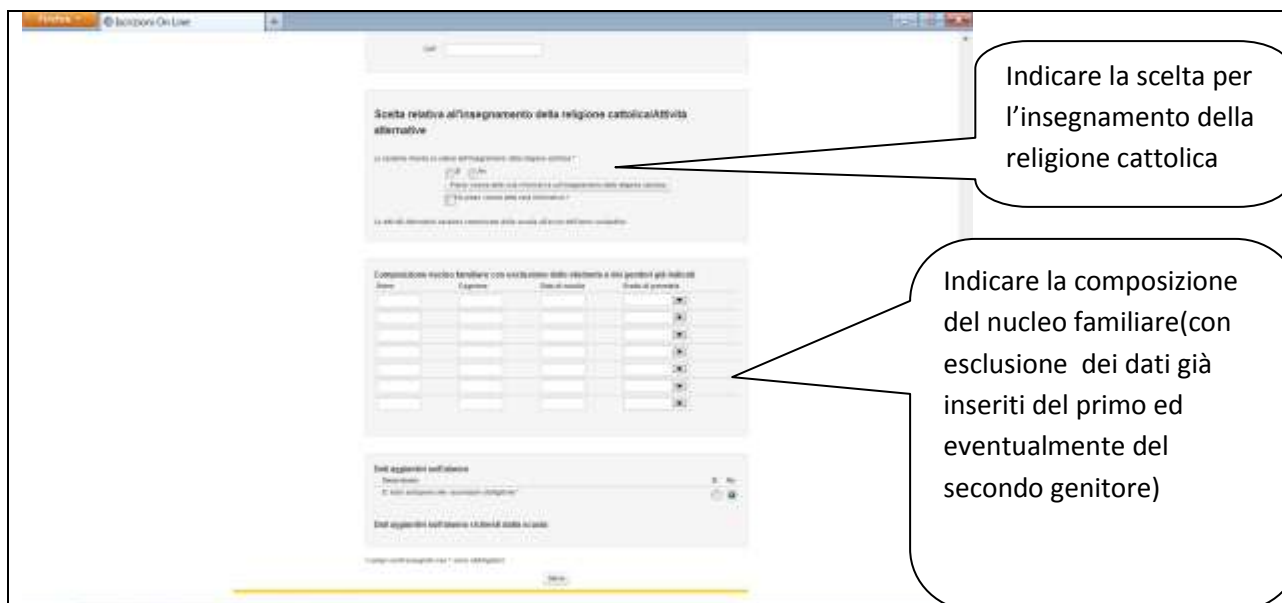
Firefox | Iscrizioni On Line | +

Cell

Scelta relativa all'insegnamento della religione cattolica/Attività alternative

Lo studente intende avvalersi dell'insegnamento della religione cattolica *

Sì No

Per le scuole della sola informatica all'insegnamento della religione cattolica

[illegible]

Le attività alternative saranno comunicate dalla scuola all'avvio dell'anno scolastico

Composizione nucleo familiare con esclusione dello studente e dei genitori già indicati

| Nome | Cognome | Data di nascita | Grado di parentela |
|---|---|---|---|
| | | | |
| | | | |
| | | | |
| | | | |
| | | | |
| | | | |
| | | | |

Dati aggiuntivi sull'alunno

Descrizione | Sì | No

È stato sottoposto alle vaccinazioni obbligatorie *

Dati aggiuntivi sull'alunno richiesti dalla scuola

I campi contrassegnati con * sono obbligatori

Avanti

Indicare la scelta per l'insegnamento della religione cattolica

Indicare la composizione del nucleo familiare(con esclusione dei dati già inseriti del primo ed eventualmente del secondo genitore)